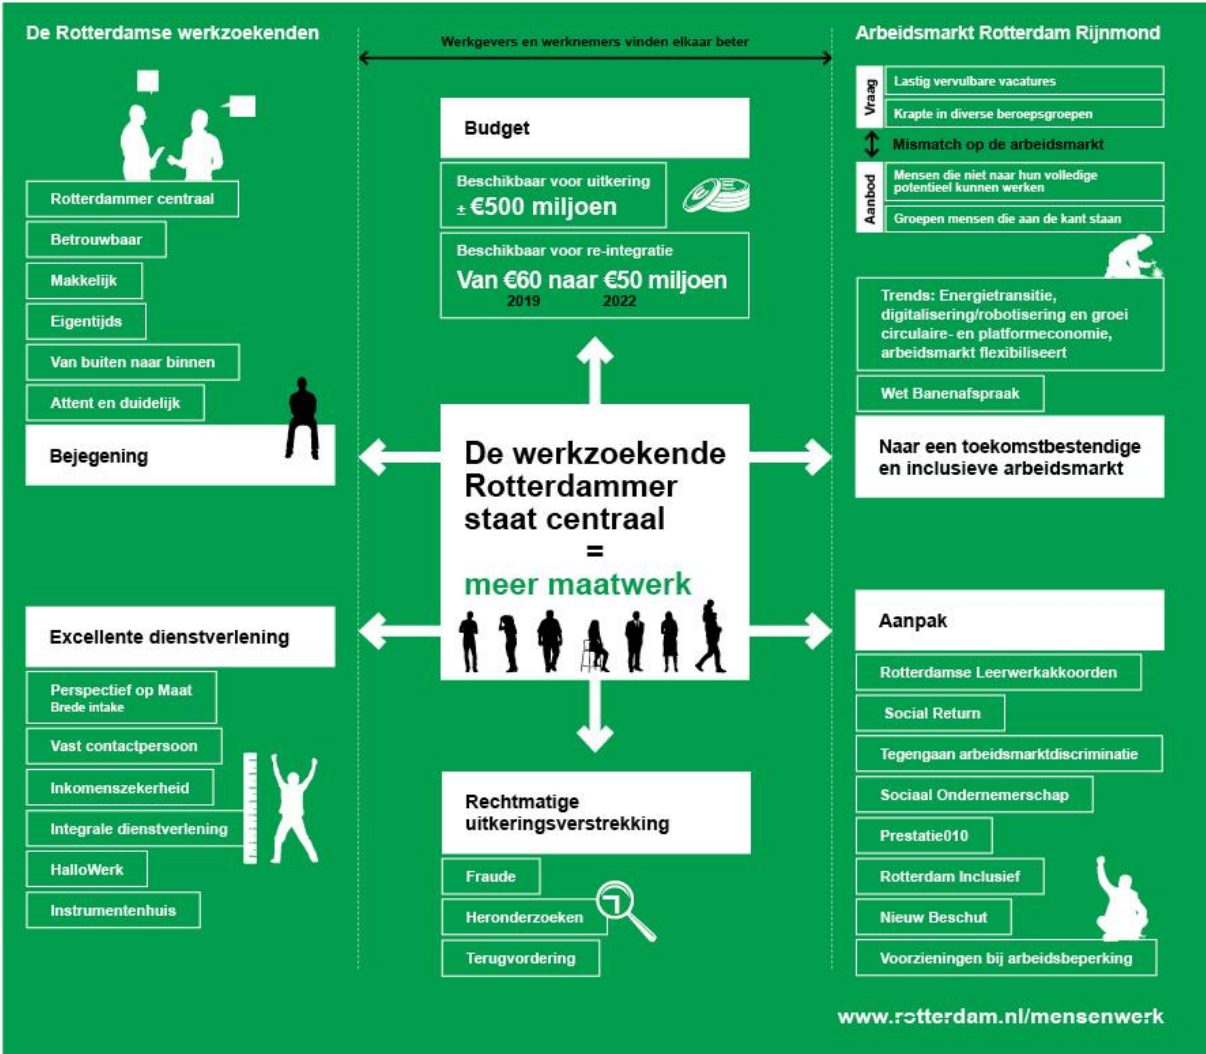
De Rotterdamse werkzoekenden

Rotterdammer centraal

Betrouwbaar

Makkelijk

Eigentijds

Van buiten naar binnen

Attent en duidelijk

Bejegening

Excellente dienstverlening

Perspectief op Maat
Brede intake

Vast contactpersoon

Inkomenszekerheid

Integrale dienstverlening

HalloWerk

Instrumentenhuis

Werkgevers en werknemers vinden elkaar beter

Budget

Beschikbaar voor uitkering
± €500 miljoen

Beschikbaar voor re-integratie
Van €60 naar €50 miljoen
2019 2022

De werkzoekende Rotterdammer staat centraal
=
meer maatwerk

Rechtmatige uitkeringsverstrekking

Fraude

Heronderzoeken

Terugvordering

Arbeidsmarkt Rotterdam Rijnmond

Vraag

Lastig vervulbare vacatures

Krapte in diverse beroepsgroepen

Mismatch op de arbeidsmarkt

Aanbod

Mensen die niet naar hun volledige potentieel kunnen werken

Groepen mensen die aan de kant staan

Trends: Energietransitie, digitalisering/robotisering en groei circulaire- en platformeconomie, arbeidsmarkt flexibiliseert

Wet Banenafspraak

Naar een toekomstbestendige en inclusieve arbeidsmarkt

Aanpak

Rotterdamse Leerwerkakkoorden

Social Return

Tegengaan arbeidsmarktdiscriminatie

Sociaal Ondernemerschap

Prestatie010

Rotterdam Inclusief

Nieuw Beschut

Voorzieningen bij arbeidsbeperking

www.rotterdam.nl/mensenwerk